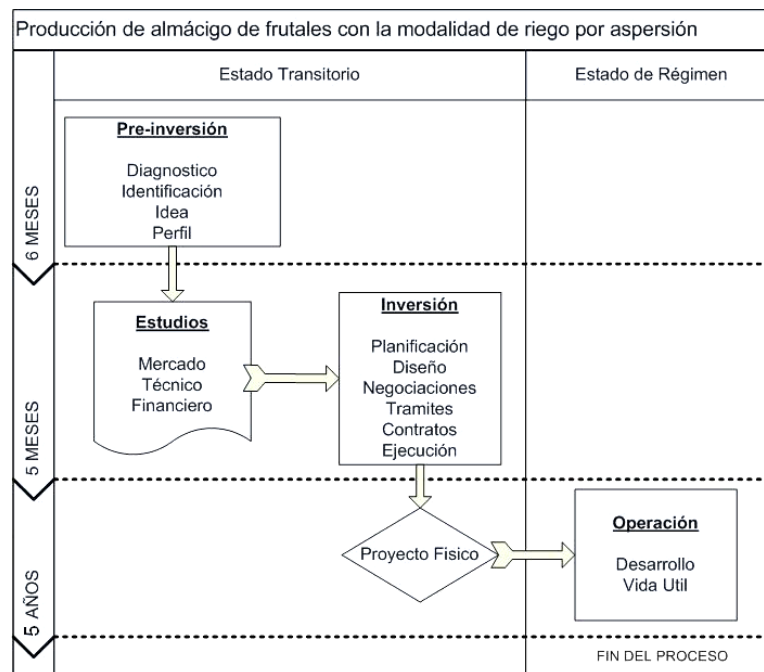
Producción de almácigo de frutales con la modalidad de riego por aspersión

Estado Transitorio

Estado de Régimen

6 MESES

Pre-inversión

Diagnostico
Identificación
Idea
Perfil

5 MESES

Estudios

Mercado
Técnico
Financiero

Inversión

Planificación
Diseño
Negociaciones
Tramites
Contratos
Ejecución

5 AÑOS

Proyecto Fisico

Operación

Desarrollo
Vida Util

FIN DEL PROCESO